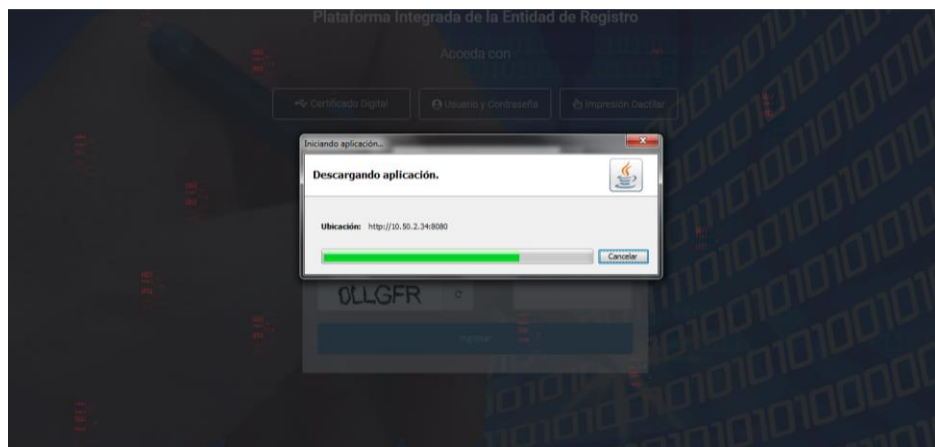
Plataforma Integrada de la Entidad de Registro

Acceda con

Certificado Digital

Usuario y Contraseña

Impresión Dactilar

Iniciando aplicación...

Descargando aplicación.

Ubicación: http://10.50.2.34:8080

Cancelar

0LLGFR

Ingresar